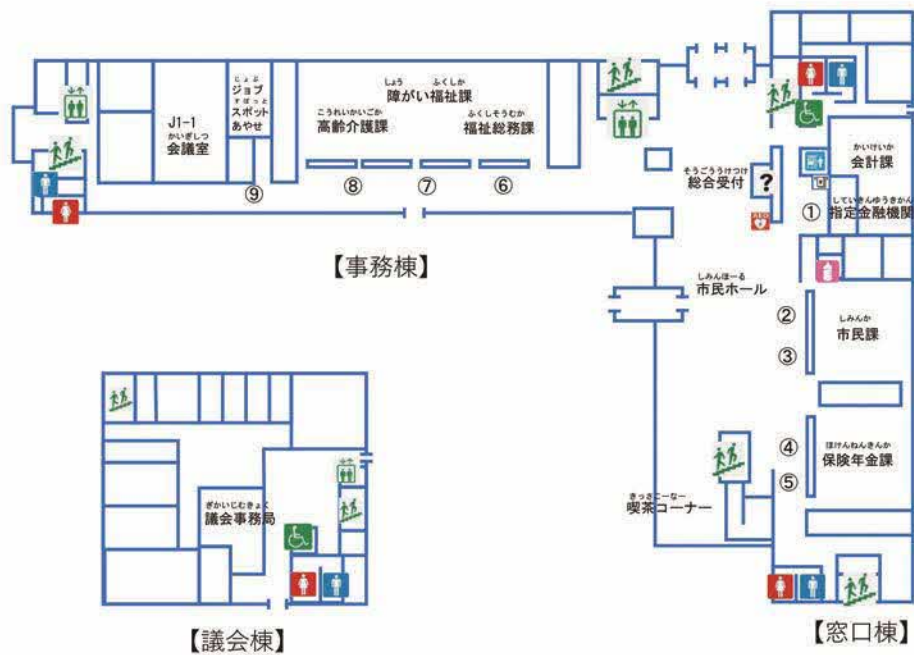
J1-1
かいぎしつ
会議室

じょぶ
ジョブ
すぽっと
スポット
あやせ

⑨

こうれいかいごか
高齢介護課

しょう ふくしか
障がい福祉課

ふくしそうむか
福祉総務課

⑧ ⑦ ⑥

【事務棟】

そうごうけつけ
総合受付

かいけいか
会計課

①
していきんゆうきかん
指定金融機関

しみんほーる
市民ホール

②
③
しみんか
市民課

④
⑤
ほけんねんきんか
保険年金課

きっさこーなー
喫茶コーナー

ぎかいじむきょく
議会事務局

【議会棟】

【窓口棟】